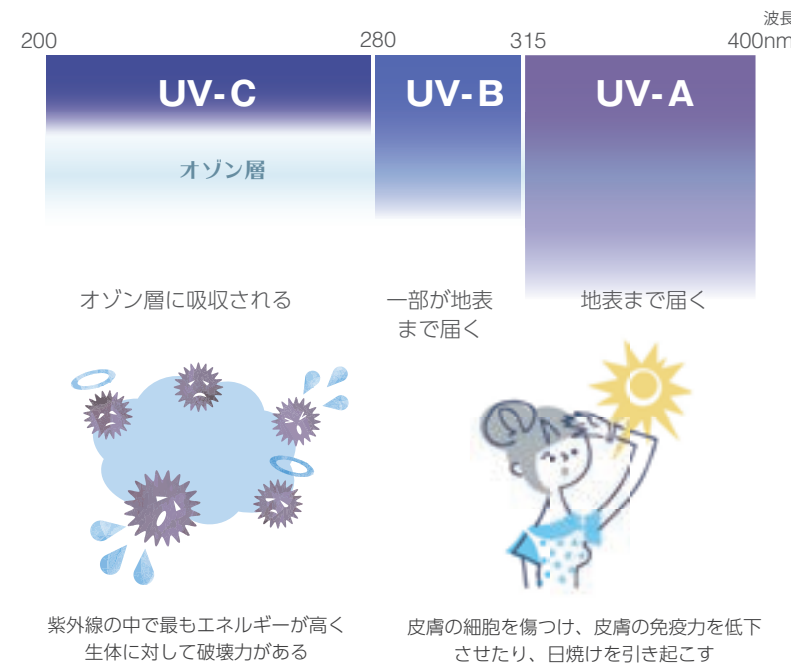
波長

200

280

315

400nm

UV-C

オゾン層

UV-B

UV-A

オゾン層に吸収される

一部が地表まで届く

地表まで届く

紫外線の中で最もエネルギーが高く生体に対して破壊力がある

皮膚の細胞を傷つけ、皮膚の免疫力を低下させたり、日焼けを引き起こす